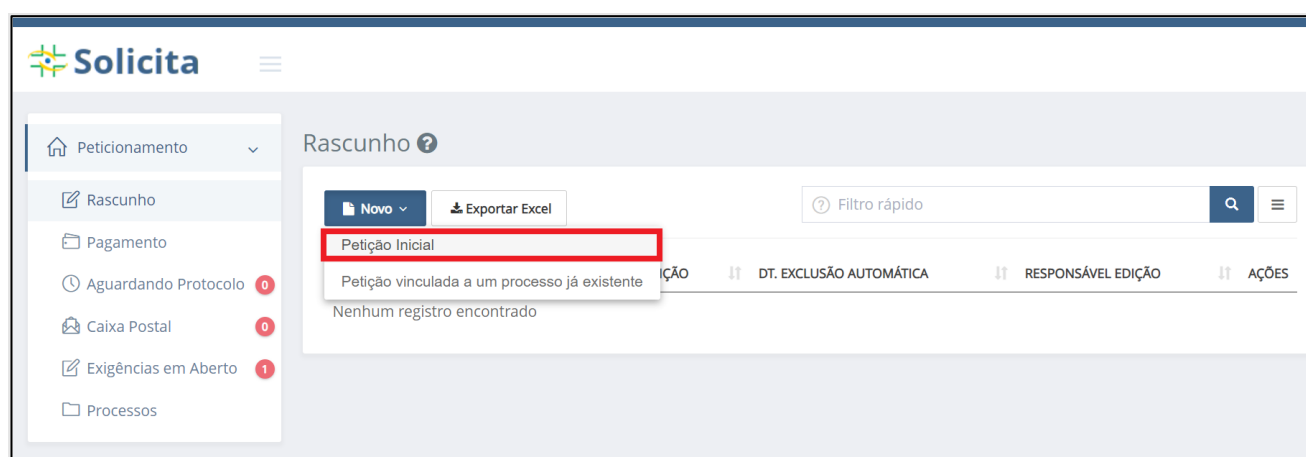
Solicita

Peticionamento

Rascunho

Pagamento

Aguardando Protocolo 0

Caixa Postal 0

Exigências em Aberto 1

Processos

Rascunho

Novo

Exportar Excel

Filtro rápido

Petição Inicial

Petição vinculada a um processo já existente

ÇÃO | DT. EXCLUSÃO AUTOMÁTICA | RESPONSÁVEL EDIÇÃO | AÇÕES

Nenhum registro encontrado